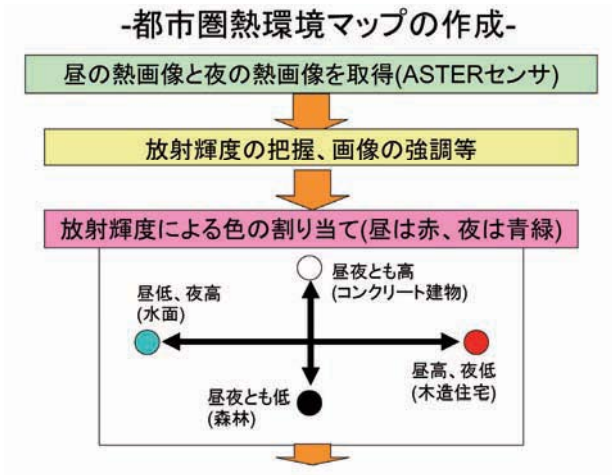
-都市圏熱環境マップの作成-

昼の熱画像と夜の熱画像を取得(ASTERセンサ)

放射輝度の把握、画像の強調等

放射輝度による色の割り当て(昼は赤、夜は青緑)

昼夜とも高
(コンクリート建物)

昼低、夜高
(水面)

昼高、夜低
(木造住宅)

昼夜とも低
(森林)